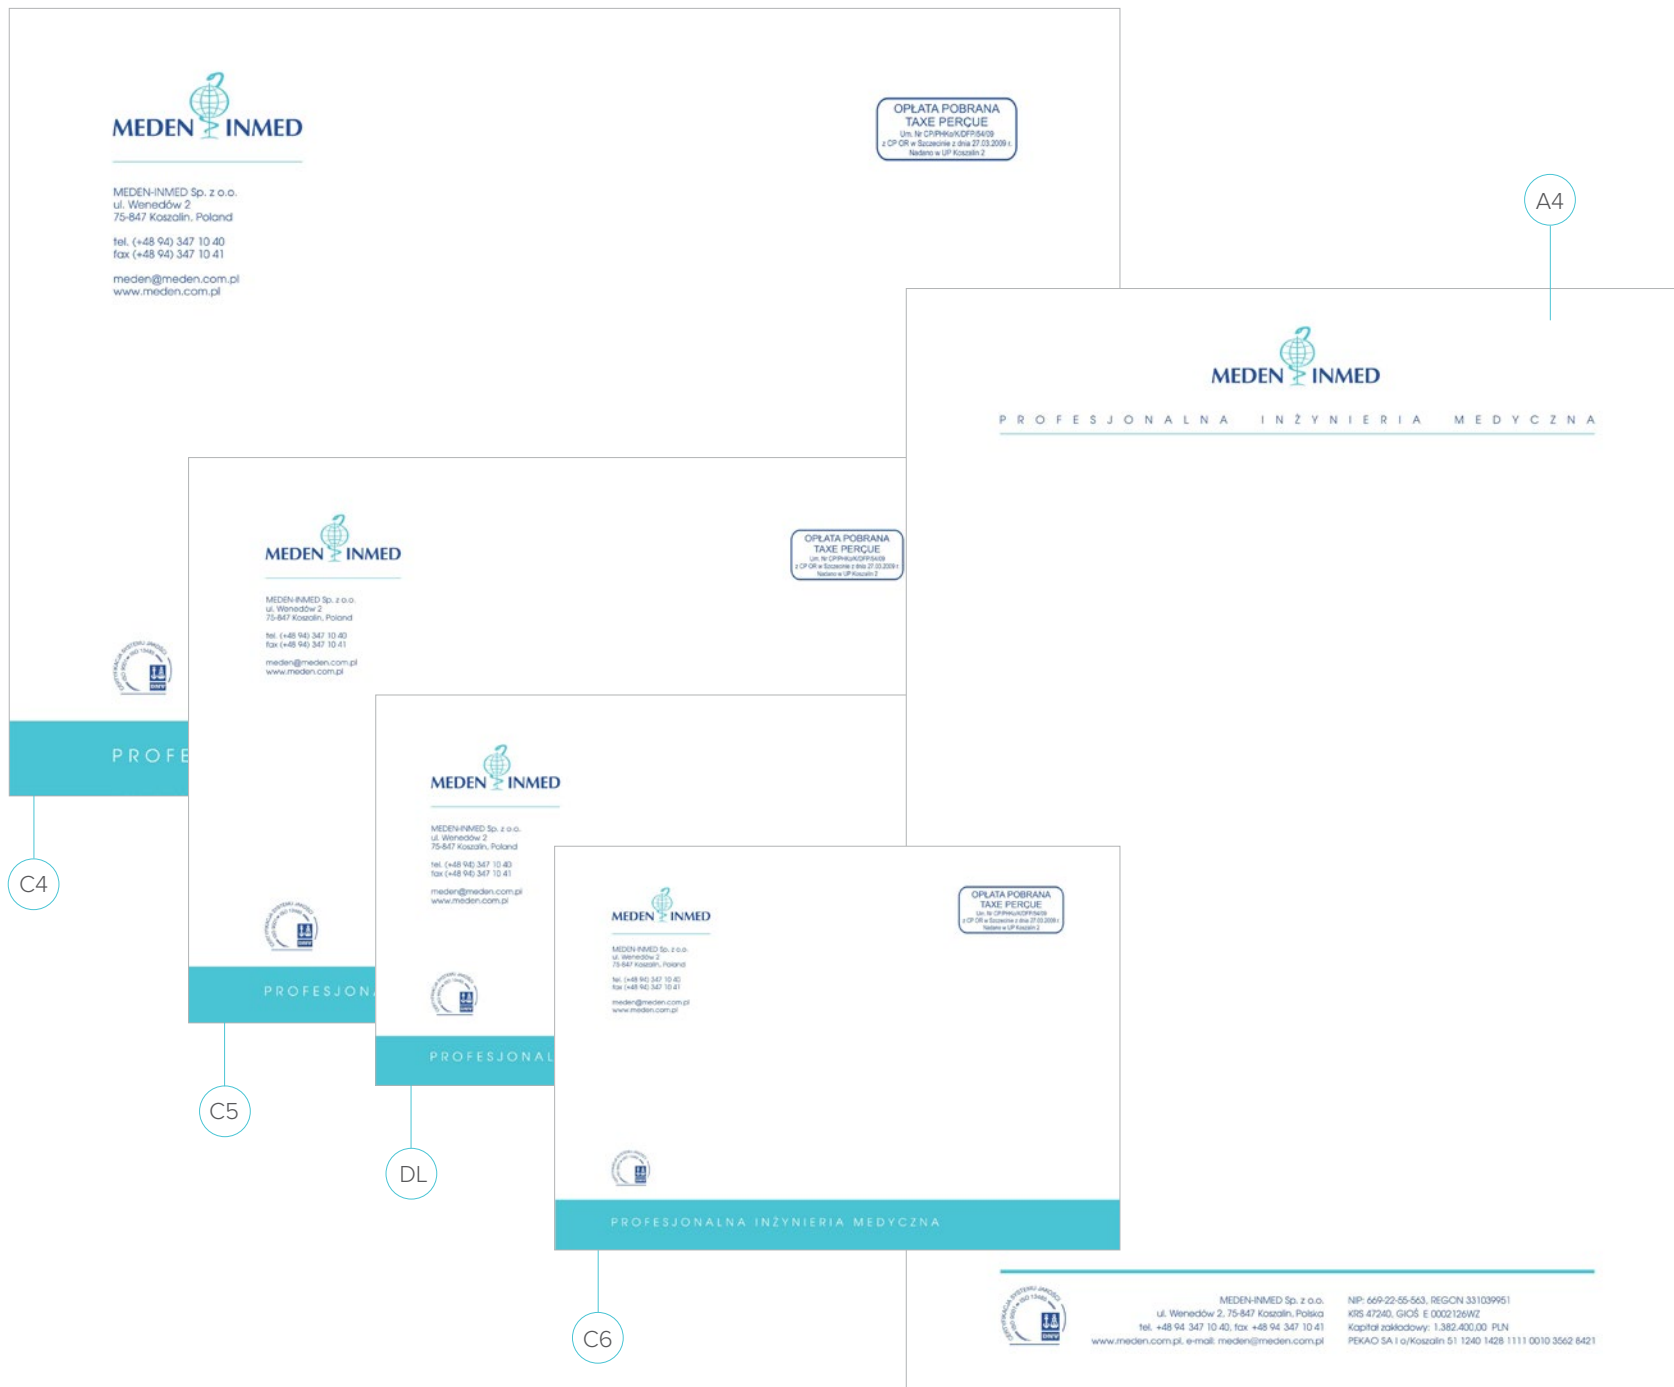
MEDEN INMED

MEDEN-INMED Sp. z o.o.
ul. Wenedów 2
75-847 Koszalin, Poland

tel. (+48 94) 347 10 40
fax (+48 94) 347 10 41

meden@meden.com.pl
www.meden.com.pl

OPŁATA POBRANA
TAXE PERÇUE
Um. Nr CP/PHKo/K/DFP/54/09
z CP OR w Szczecinie z dnia 27.03.2009 r.
Nadano w UP Koszalin 2

PROFE

C4

A4

MEDEN INMED

PROFESJONALNA INŻYNIERIA MEDYCZNA

MEDEN INMED

MEDEN-INMED Sp. z o.o.
ul. Wenedów 2
75-847 Koszalin, Poland

tel. (+48 94) 347 10 40
fax (+48 94) 347 10 41

meden@meden.com.pl
www.meden.com.pl

OPŁATA POBRANA
TAXE PERÇUE
Um. Nr CP/PHKo/K/DFP/54/09
z CP OR w Szczecinie z dnia 27.03.2009 r.
Nadano w UP Koszalin 2

PROFESJON

C5

MEDEN INMED

MEDEN-INMED Sp. z o.o.
ul. Wenedów 2
75-847 Koszalin, Poland

tel. (+48 94) 347 10 40
fax (+48 94) 347 10 41

meden@meden.com.pl
www.meden.com.pl

PROFESJONAL

DL

MEDEN INMED

MEDEN-INMED Sp. z o.o.
ul. Wenedów 2
75-847 Koszalin, Poland

tel. (+48 94) 347 10 40
fax (+48 94) 347 10 41

meden@meden.com.pl
www.meden.com.pl

OPŁATA POBRANA
TAXE PERÇUE
Um. Nr CP/PHKo/K/DFP/54/09
z CP OR w Szczecinie z dnia 27.03.2009 r.
Nadano w UP Koszalin 2

PROFESJONALNA INŻYNIERIA MEDYCZNA

C6

MEDEN-INMED Sp. z o.o.
ul. Wenedów 2, 75-847 Koszalin, Polska
tel. +48 94 347 10 40, fax +48 94 347 10 41
www.meden.com.pl, e-mail: meden@meden.com.pl

NIP: 669-22-55-563, REGON 331039951
KRS 47240, GIOŚ E 0002126WZ
Kapitał zakładowy: 1.382.400,00 PLN
PEKAO SA I o/Koszalin 51 1240 1428 1111 0010 3562 8421